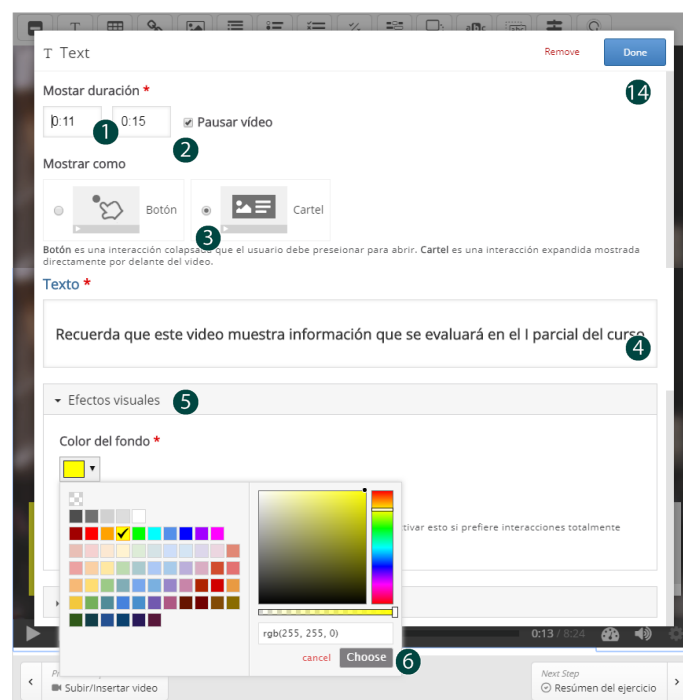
T Text

Remove

Done

14

Mostar duración *

0:11

1

0:15

Pausar vídeo

2

Mostrar como

Botón

Cartel

3

Botón es una interacción colapsa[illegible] que el usuario debe preseionar para abrir. Cartel es una interacción expandida mostrada directamente por delante del video.

Texto *

Recuerda que este video muestra información que se evaluará en el I parcial del curso

4

Efectos visuales

5

Color del fondo *

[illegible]tivar esto si prefiere interacciones totalmente

rgb(255, 255, 0)

cancel

Choose

6

0:13 / 8:24

Subir/Insertar video

Next Step

Resúmen del ejercicio